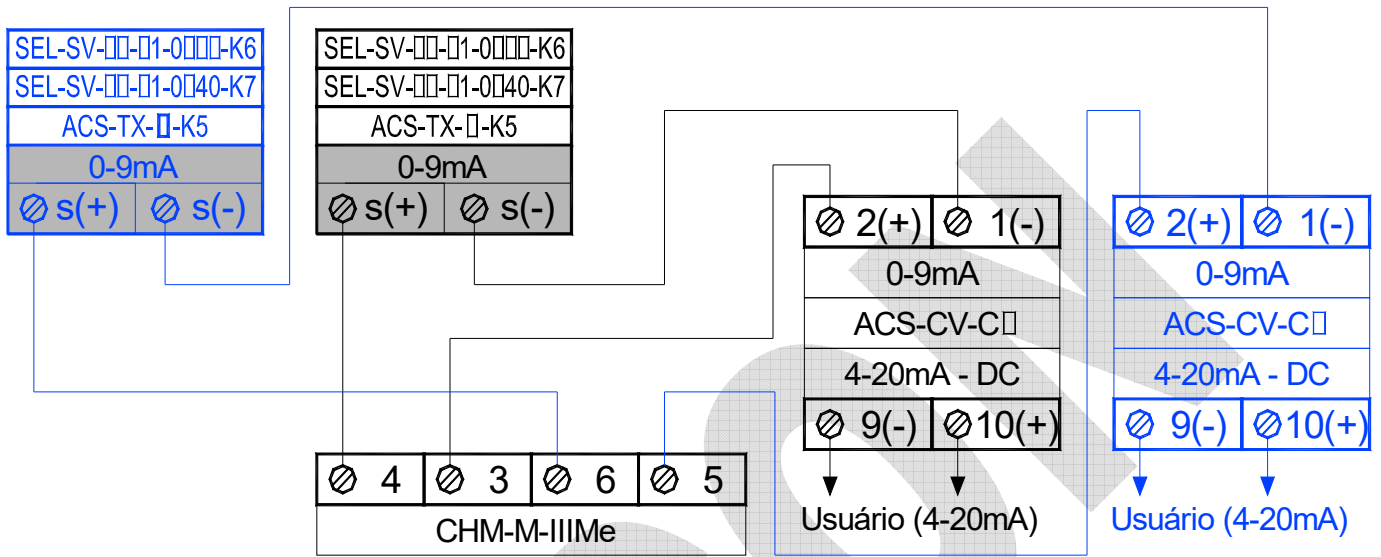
SEL-SV-□□-□1-0□□□-K6
SEL-SV-□□-□1-0□40-K7
ACS-TX-□-K5
0-9mA
s(+) s(-)

SEL-SV-□□-□1-0□□□-K6
SEL-SV-□□-□1-0□40-K7
ACS-TX-□-K5
0-9mA
s(+) s(-)

2(+) 1(-)
0-9mA
ACS-CV-C□
4-20mA - DC
9(-) 10(+)
Usuário (4-20mA)

2(+) 1(-)
0-9mA
ACS-CV-C□
4-20mA - DC
9(-) 10(+)
Usuário (4-20mA)

4 3 6 5
CHM-M-IIIMe